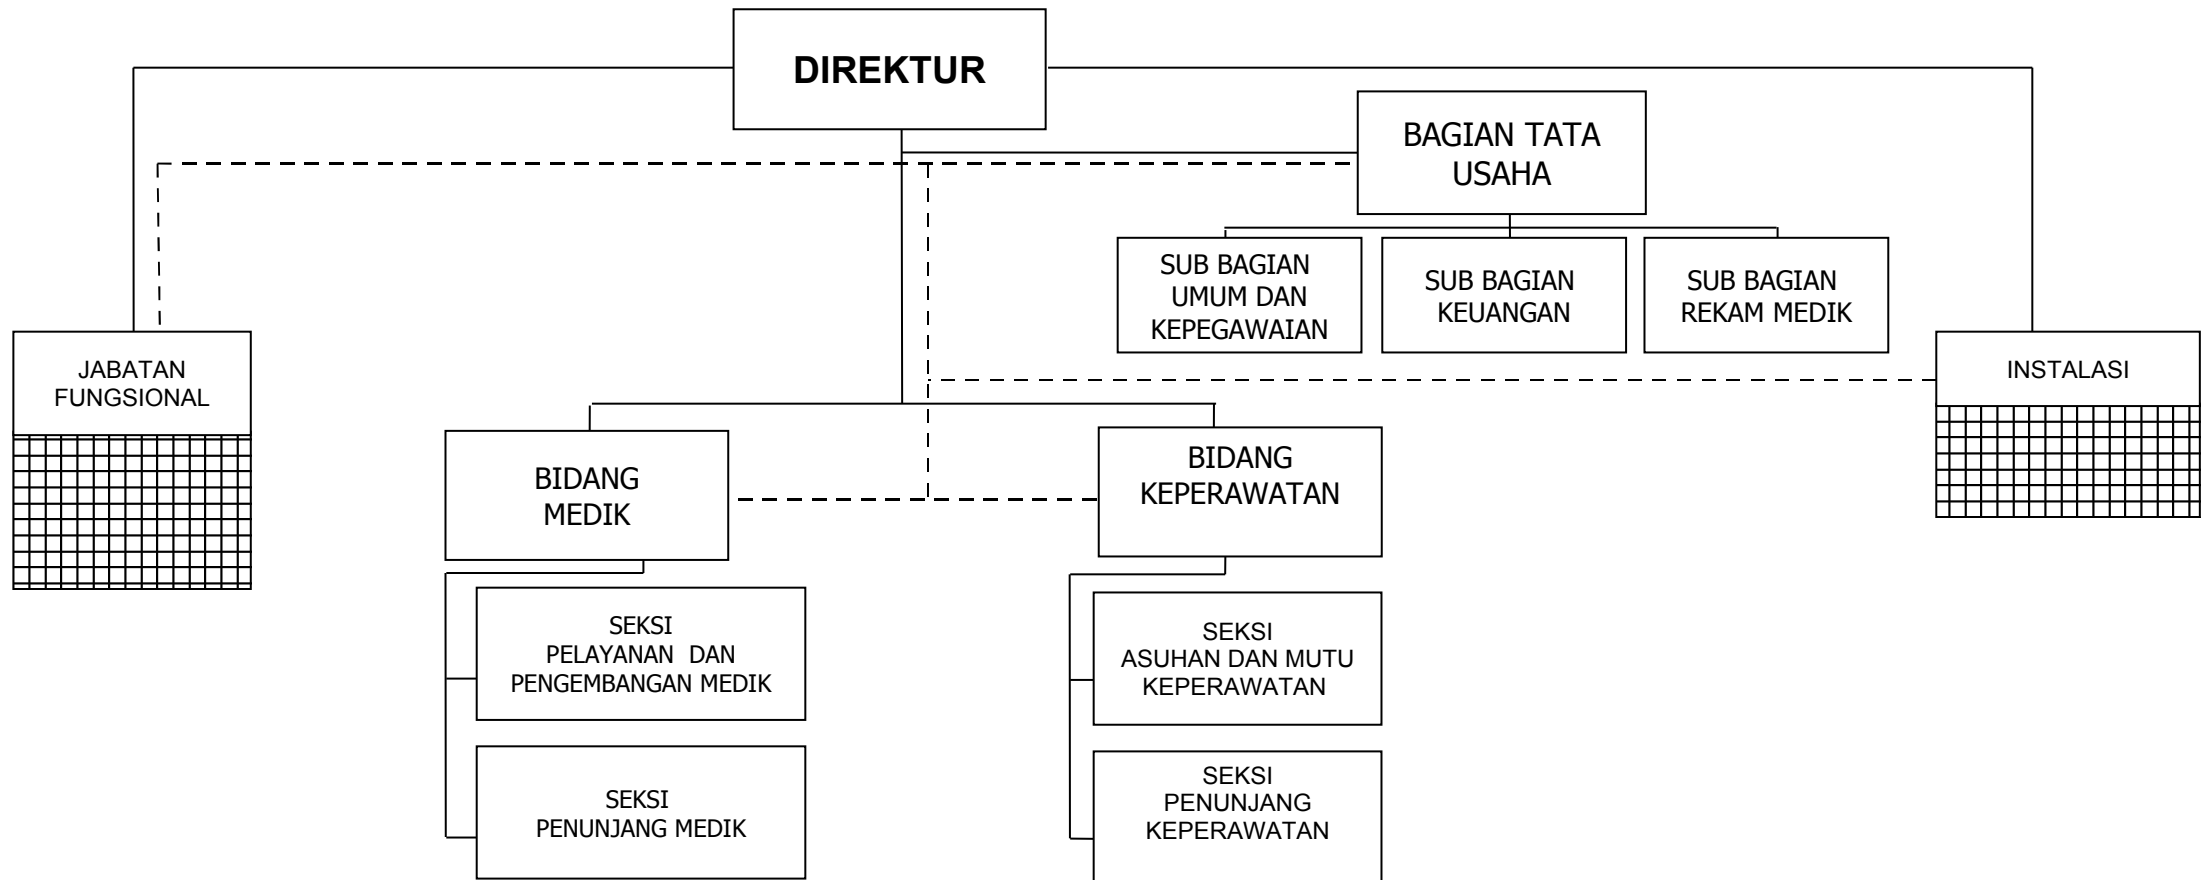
DIREKTUR

BAGIAN TATA USAHA

SUB BAGIAN UMUM DAN KEPEGAWAIAN

SUB BAGIAN KEUANGAN

SUB BAGIAN REKAM MEDIK

JABATAN FUNGSIONAL

INSTALASI

BIDANG MEDIK

BIDANG KEPERAWATAN

SEKSI PELAYANAN DAN PENGEMBANGAN MEDIK

SEKSI PENUNJANG MEDIK

SEKSI ASUHAN DAN MUTU KEPERAWATAN

SEKSI PENUNJANG KEPERAWATAN